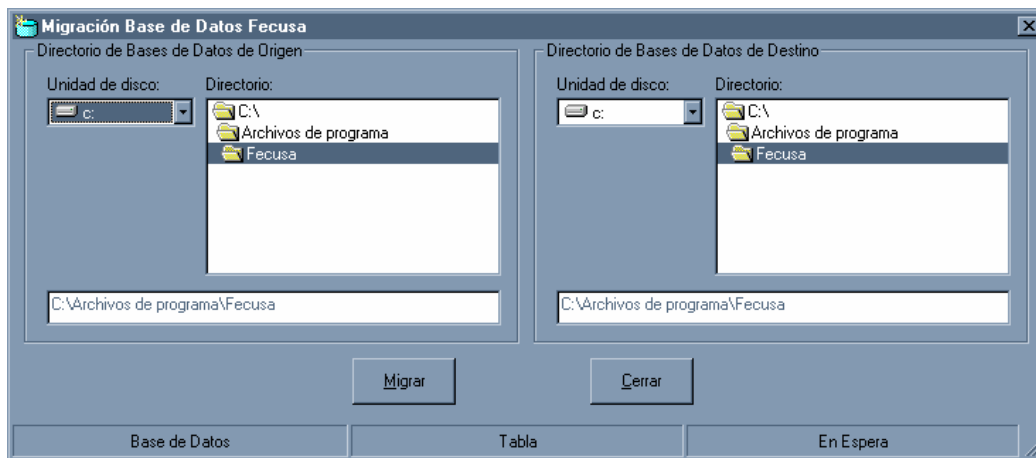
Migración Base de Datos Fecusa

Directorio de Bases de Datos de Origen

Unidad de disco:

c:

Directorio:

C:\

Archivos de programa

Fecusa

C:\Archivos de programa\Fecusa

Directorio de Bases de Datos de Destino

Unidad de disco:

c:

Directorio:

C:\

Archivos de programa

Fecusa

C:\Archivos de programa\Fecusa

Migrar

Cerrar

Base de Datos

Tabla

En Espera